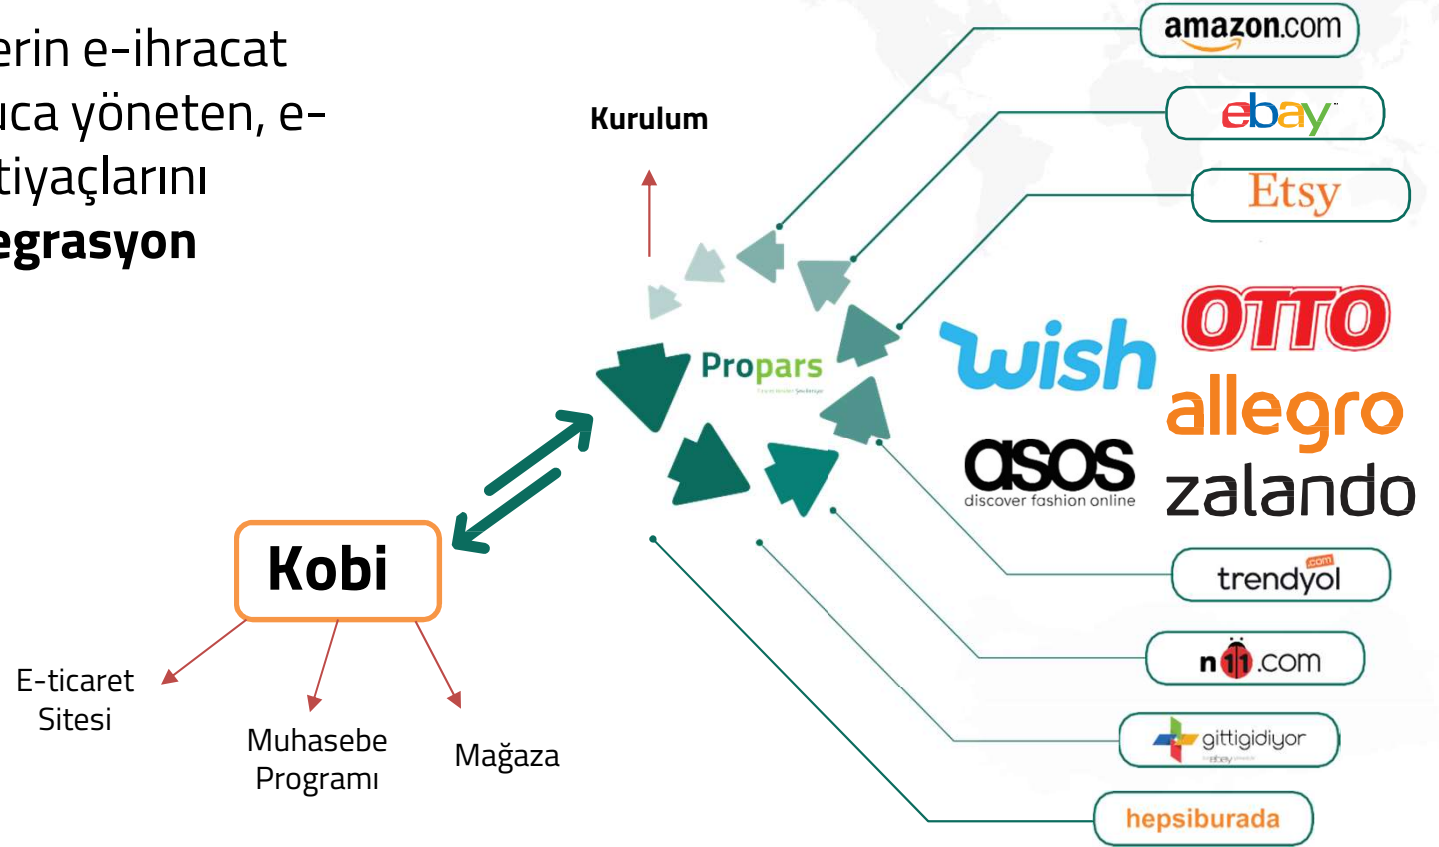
erin e-ihracat
ıca yöneten, e-
tiyaçlarını
egrasyon

Kurulum

amazon.com
ebay
Etsy
wish
OTTO
allegro
asos
discover fashion online
zalando
trendyol
n11.com
gittigidiyor
hepsiburada

Propars

Kobi

E-ticaret Sitesi

Muhasebe Programı

Mağaza